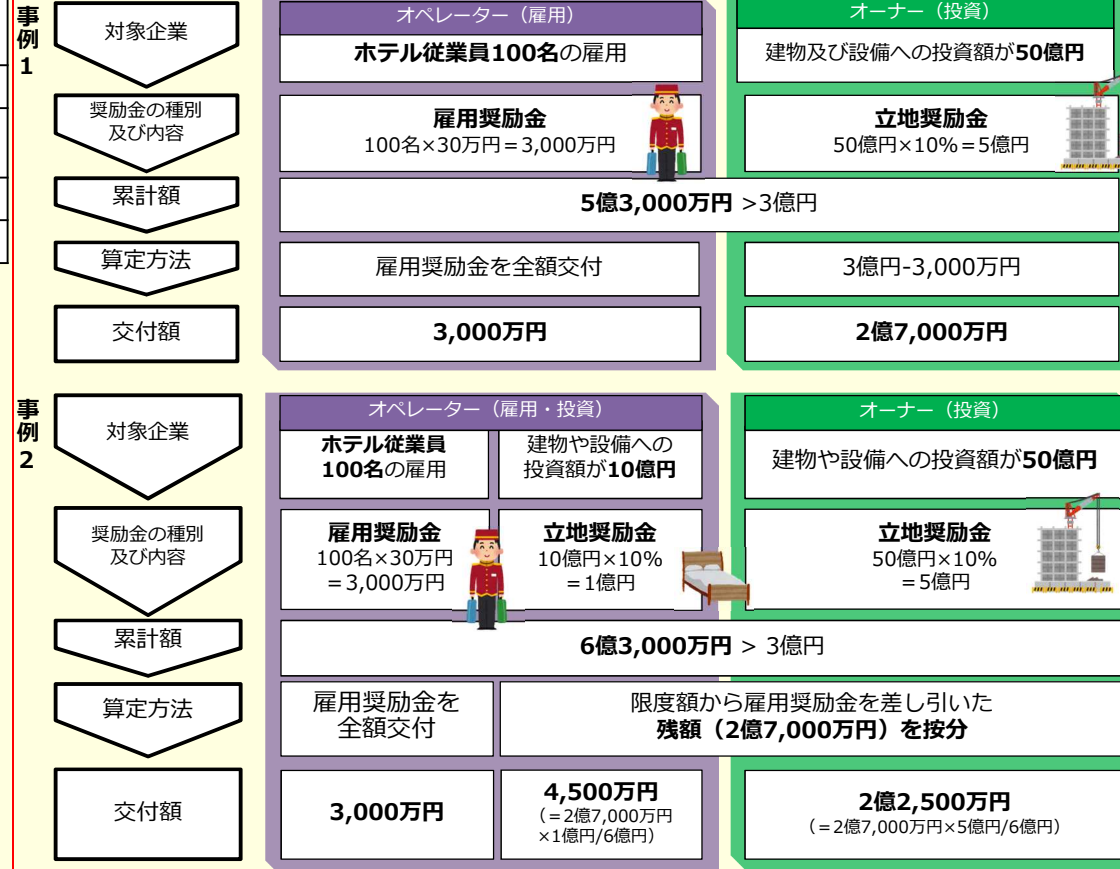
事例1

対象企業

オペレーター（雇用）

ホテル従業員100名の雇用

オーナー（投資）

建物及び設備への投資額が50億円

奨励金の種別及び内容

雇用奨励金
100名×30万円＝3,000万円

立地奨励金
50億円×10%＝5億円

累計額

5億3,000万円 >3億円

算定方法

雇用奨励金を全額交付

3億円-3,000万円

交付額

3,000万円

2億7,000万円

事例2

対象企業

オペレーター（雇用・投資）

ホテル従業員100名の雇用

建物や設備への投資額が10億円

オーナー（投資）

建物や設備への投資額が50億円

奨励金の種別及び内容

雇用奨励金
100名×30万円
＝3,000万円

立地奨励金
10億円×10%
＝1億円

立地奨励金
50億円×10%
＝5億円

累計額

6億3,000万円 > 3億円

算定方法

雇用奨励金を全額交付

限度額から雇用奨励金を差し引いた
残額（2億7,000万円）を按分

交付額

3,000万円

4,500万円
（＝2億7,000万円×1億円/6億円）

2億2,500万円
（＝2億7,000万円×5億円/6億円）